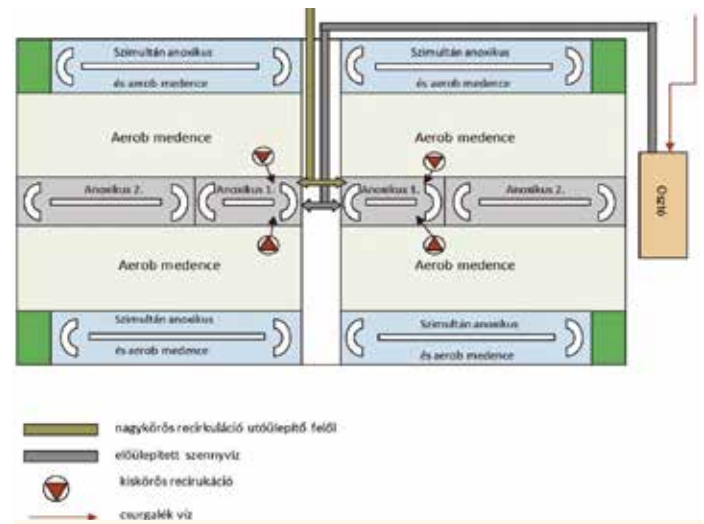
Szimultán anoxikus és aerob medence

Szimultán anoxikus és aerob medence

Aerob medence

Aerob medence

Anoxikus 2.

Anoxikus 1.

Anoxikus 1.

Anoxikus 2.

Osztó

Aerob medence

Aerob medence

Szimultán anoxikus és aerob medence

Szimultán anoxikus és aerob medence

nagykörös recirkuláció utóülepítő felől

előülepített szennyvíz

kisköros recirukáció

csurgalék víz